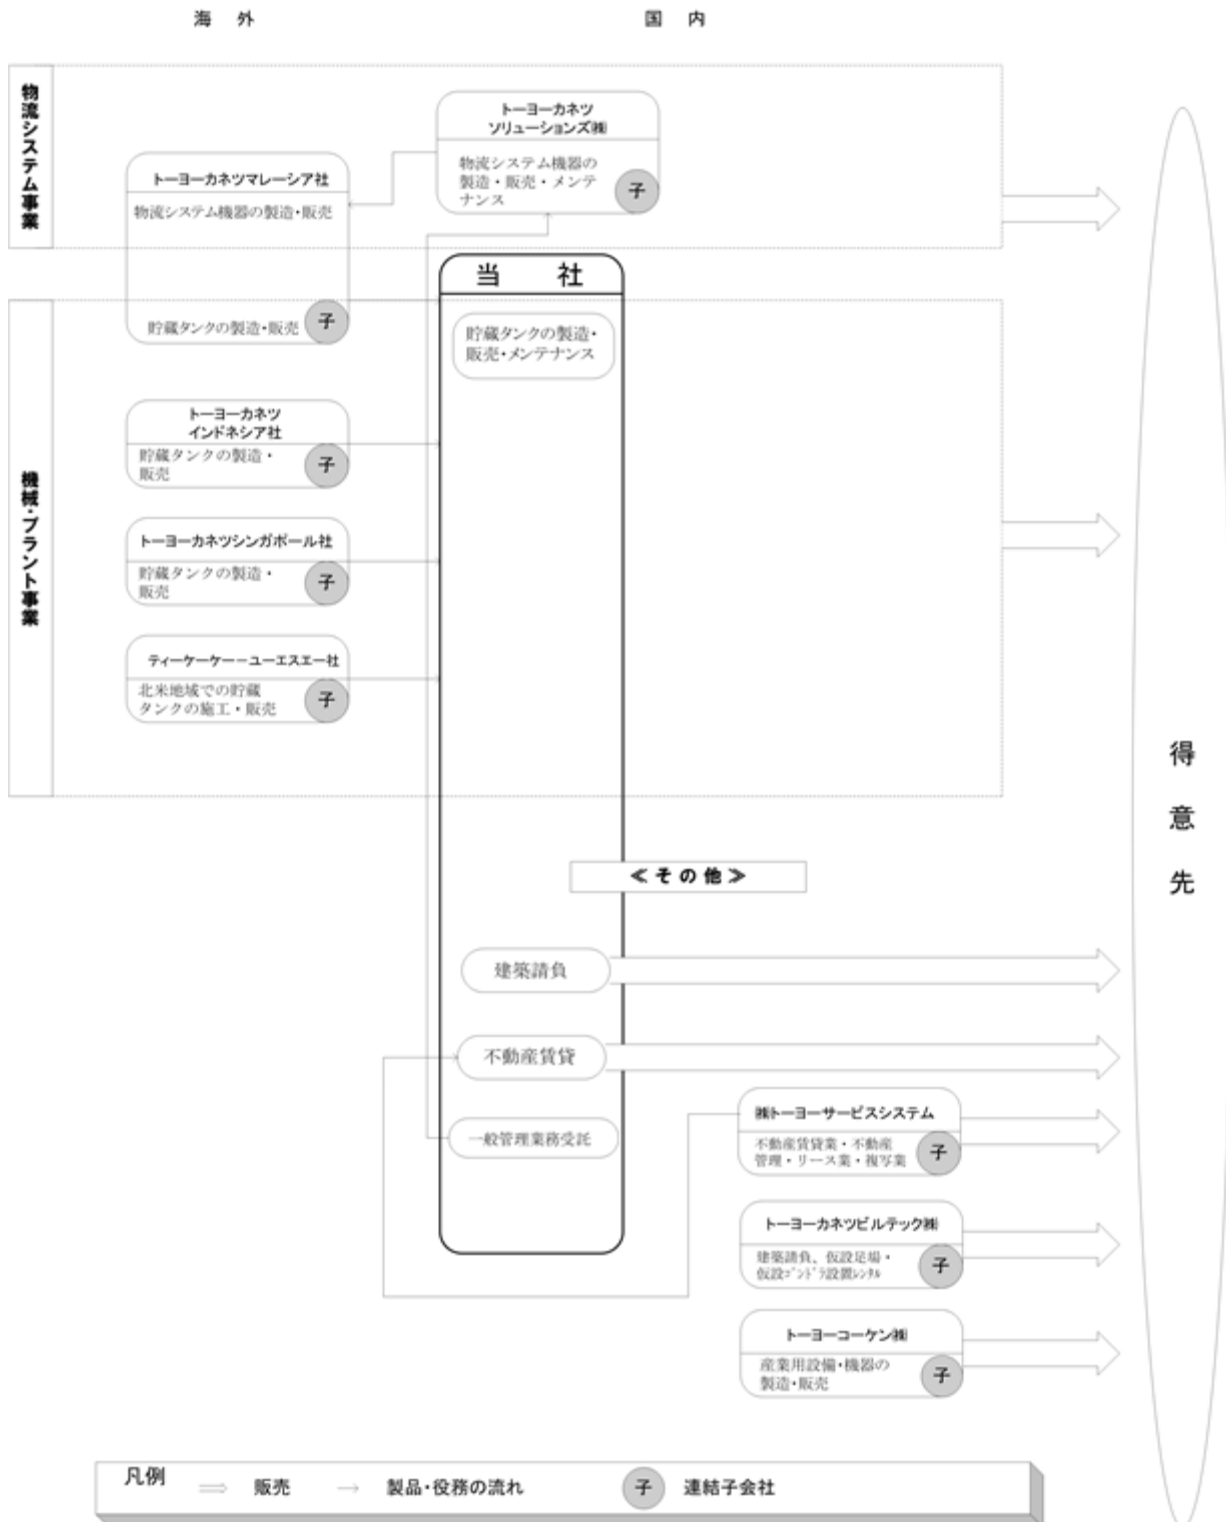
海 外

国 内

物流システム事業

トーヨーカネツソリューションズ㈱

物流システム機器の製造・販売・メンテナンス

子

トーヨーカネツマレーシア社

物流システム機器の製造･販売

貯蔵タンクの製造･販売

子

当 社

機械・プラント事業

貯蔵タンクの製造･販売･メンテナンス

トーヨーカネツインドネシア社

貯蔵タンクの製造・販売

子

トーヨーカネツシンガポール社

貯蔵タンクの製造・販売

子

ティーケーケーユーエスエー社

北米地域での貯蔵タンクの施工・販売

子

得

意

先

≪その他≫

建築請負

不動産賃貸

一般管理業務受託

㈱トーヨーサービスシステム

不動産賃貸業・不動産管理・リース業・複写業

子

トーヨーカネツビルテック㈱

建築請負、仮設足場・仮設ゴンドラ設置レンタル

子

トーヨーコーケン㈱

産業用設備･機器の製造･販売

子

凡例 ⟹ 販売 → 製品･役務の流れ 子 連結子会社